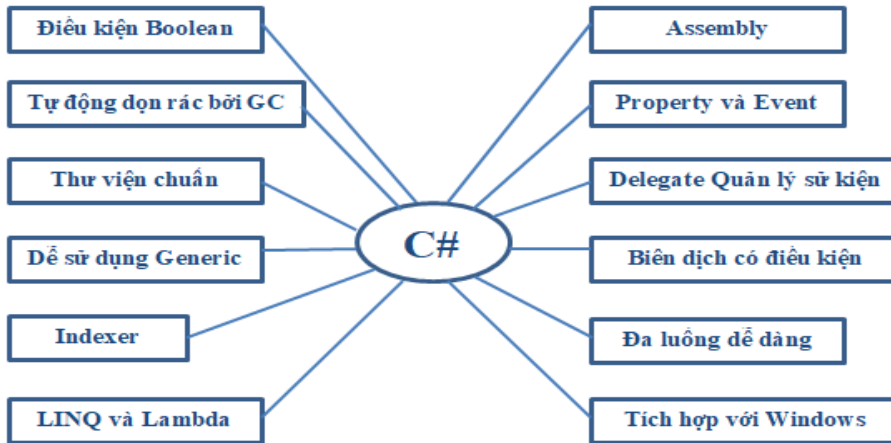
Điều kiện Boolean

Tự động dọn rác bởi GC

Thư viện chuẩn

Dễ sử dụng Generic

Indexer

LINQ và Lambda

C#

Assembly

Property và Event

Delegate Quản lý sự kiện

Biên dịch có điều kiện

Đa luồng dễ dàng

Tích hợp với Windows